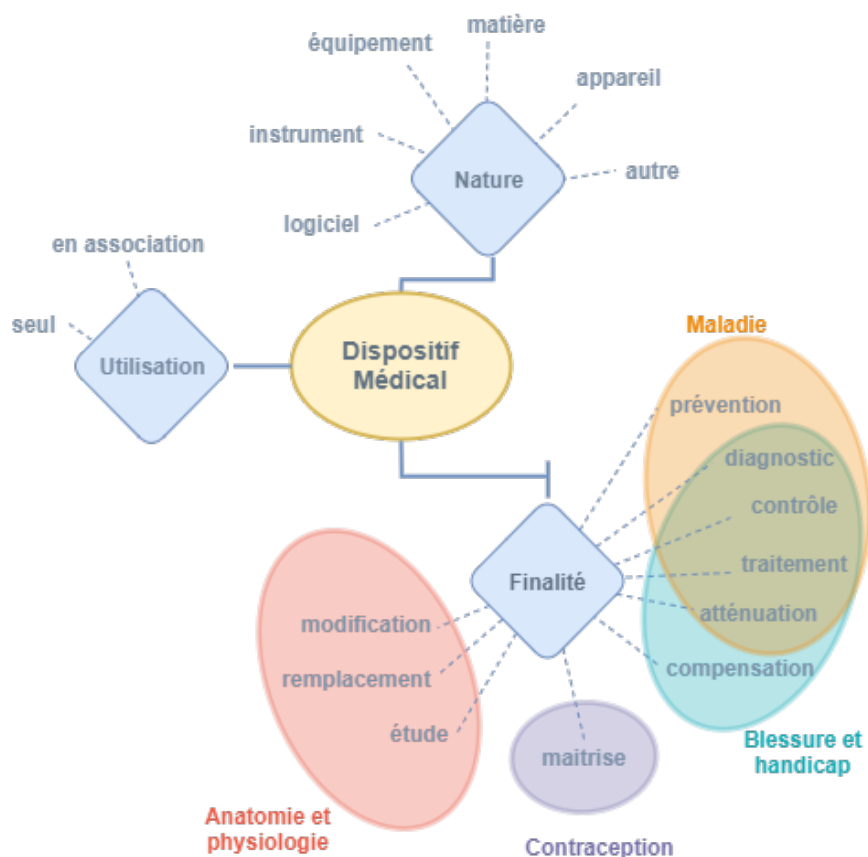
matière
équipement
appareil
instrument
Nature
autre
logiciel
en association
seul
Utilisation
Dispositif Médical
Maladie
prévention
diagnostic
contrôle
traitement
Finalité
atténuation
modification
compensation
remplacement
étude
maitrise
Blessure et handicap
Anatomie et physiologie
Contraception